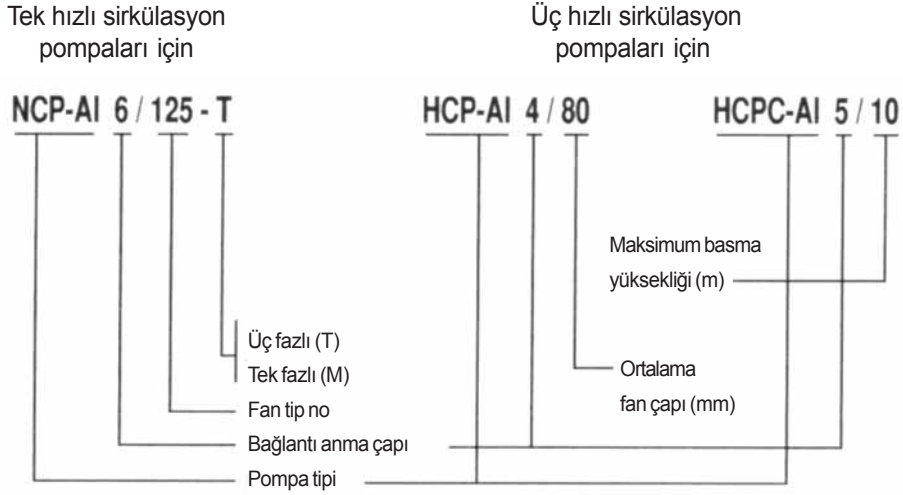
Tek hızlı sirkülasyon pompaları için

Üç hızlı sirkülasyon pompaları için

NCP-AI 6 / 125 - T

HCP-AI 4 / 80

HCPC-AI 5 / 10

Maksimum basma yüksekliği (m)

Üç fazlı (T)
Tek fazlı (M)

Ortalama fan çapı (mm)

Fan tip no

Bağlantı anma çapı

Pompa tipi